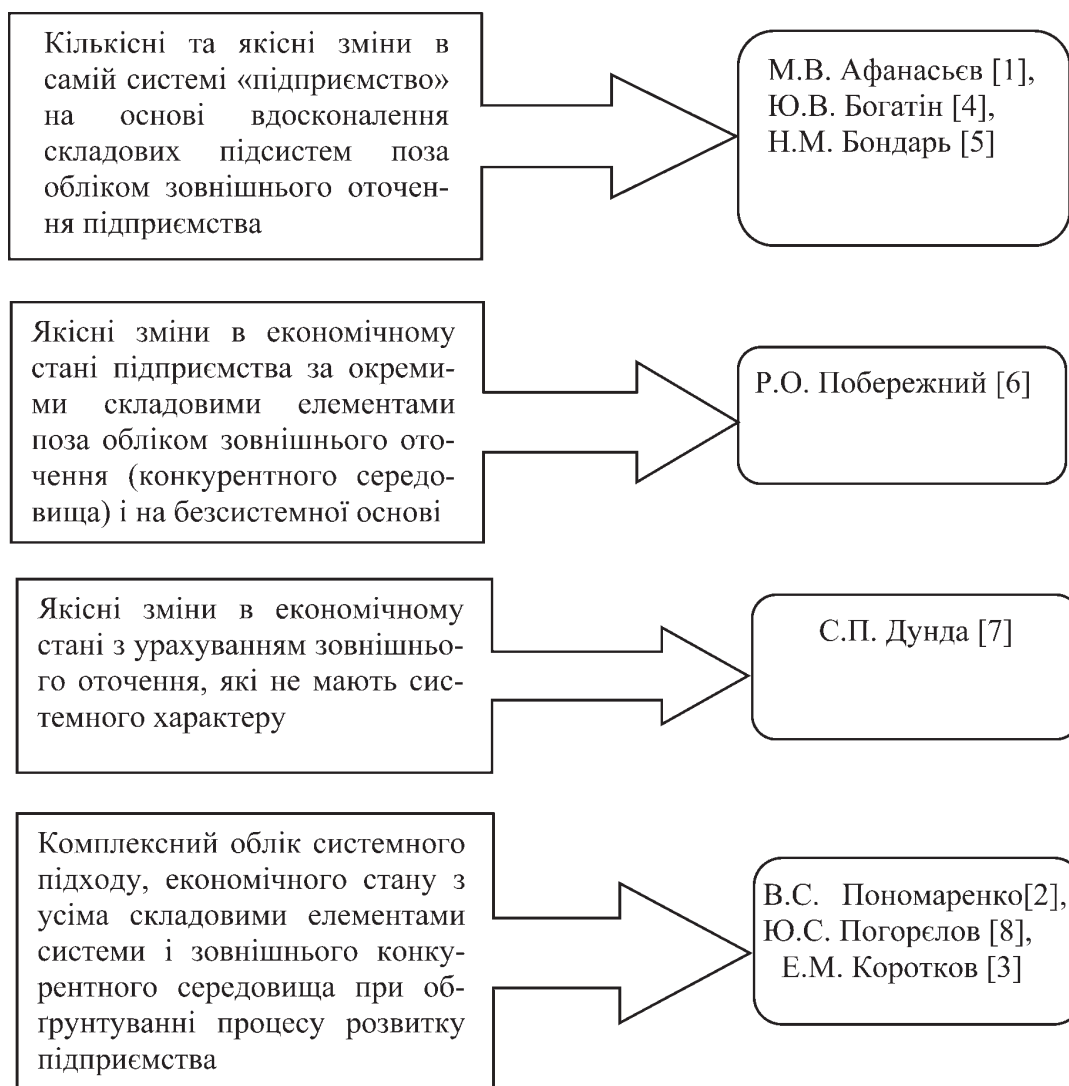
Кількісні та якісні зміни в самій системі «підприємство» на основі вдосконалення складових підсистем поза обліком зовнішнього оточення підприємства

М.В. Афанасьєв [1], Ю.В. Богатін [4], Н.М. Бондарь [5]

Якісні зміни в економічному стані підприємства за окремими складовими елементами поза обліком зовнішнього оточення (конкурентного середовища) і на безсистемної основі

Р.О. Побережний [6]

Якісні зміни в економічному стані з урахуванням зовнішнього оточення, які не мають системного характеру

С.П. Дунда [7]

Комплексний облік системного підходу, економічного стану з усіма складовими елементами системи і зовнішнього конкурентного середовища при обґрунтуванні процесу розвитку підприємства

В.С. Пономаренко[2], Ю.С. Погорєлов [8], Е.М. Коротков [3]